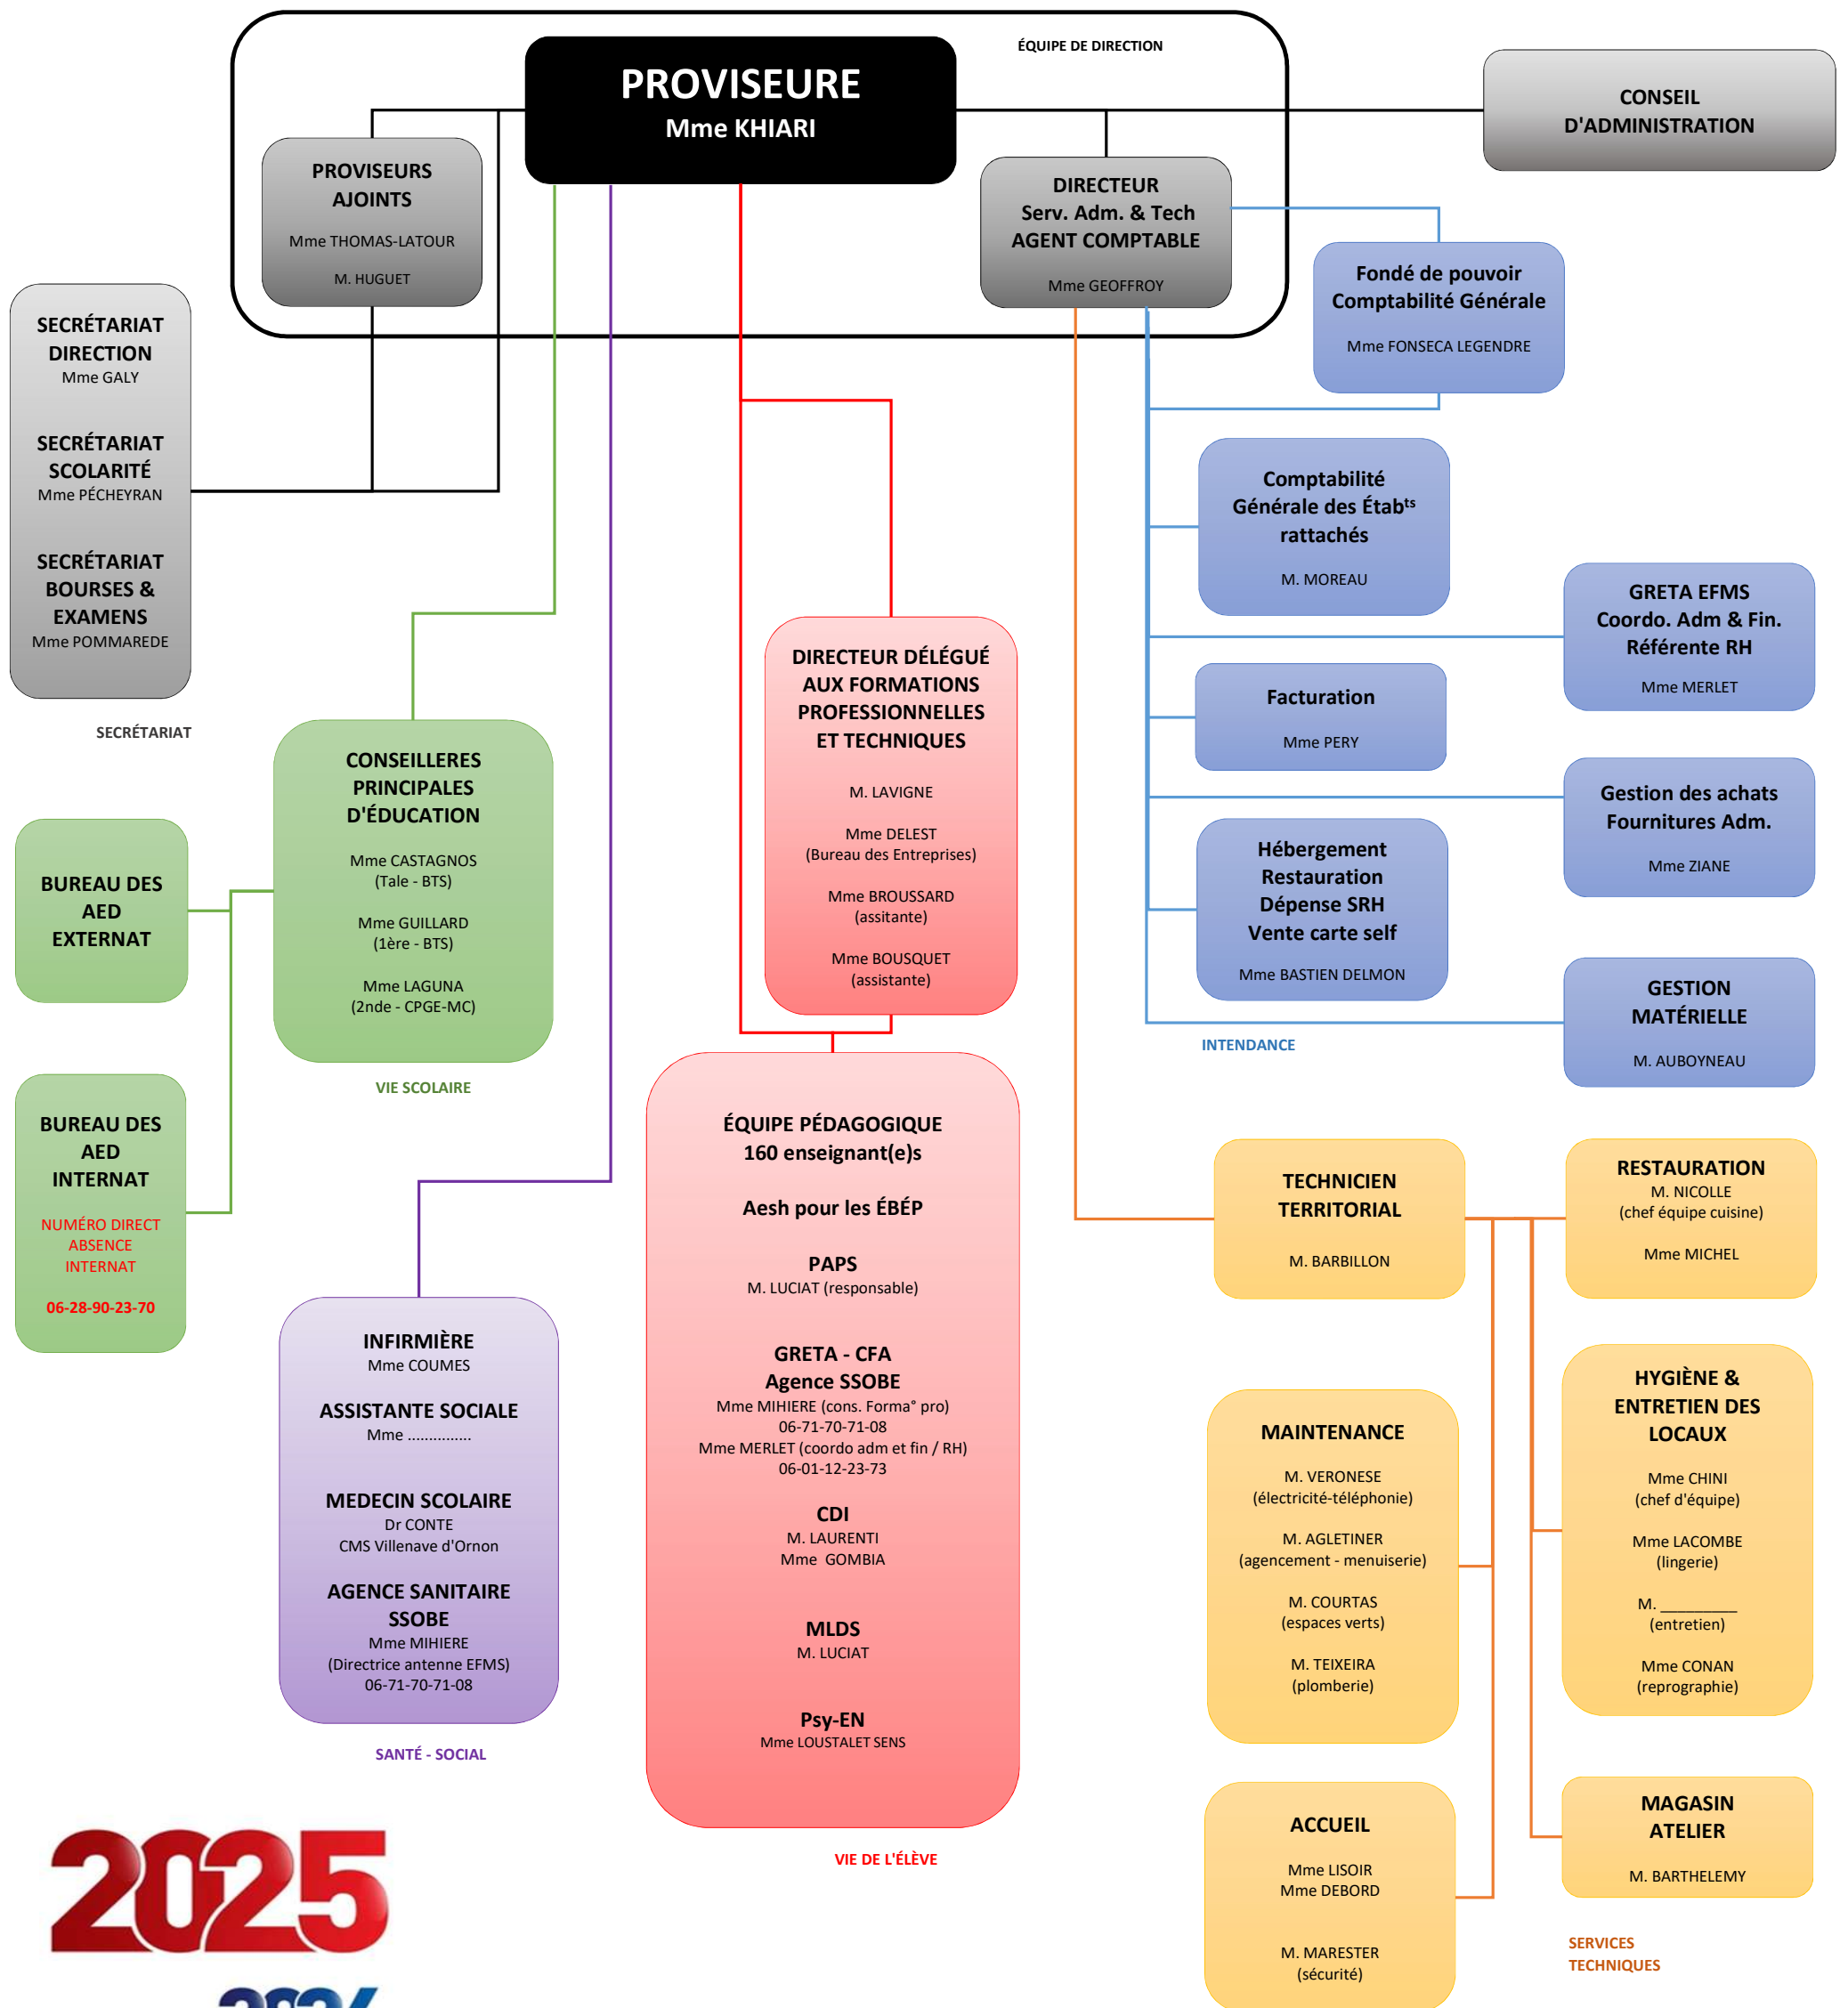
ÉQUIPE DE DIRECTION

PROVISEURE
Mme KHIARI

CONSEIL D'ADMINISTRATION

PROVISEURS AJOINTS
Mme THOMAS-LATOUR
M. HUGUET

DIRECTEUR Serv. Adm. & Tech AGENT COMPTABLE
Mme GEOFFROY

Fondé de pouvoir Comptabilité Générale
Mme FONSECA LEGENDRE

SECRÉTARIAT DIRECTION
Mme GALY

SECRÉTARIAT SCOLARITÉ
Mme PÉCHEYRAN

SECRÉTARIAT BOURSES & EXAMENS
Mme POMMAREDE

SECRÉTARIAT

Comptabilité Générale des Étab$^{ts}$ rattachés
M. MOREAU

GRETA EFMS Coordo. Adm & Fin. Référente RH
Mme MERLET

Facturation
Mme PERY

Gestion des achats Fournitures Adm.
Mme ZIANE

Hébergement Restauration Dépense SRH Vente carte self
Mme BASTIEN DELMON

GESTION MATÉRIELLE
M. AUBOYNEAU

INTENDANCE

DIRECTEUR DÉLÉGUÉ AUX FORMATIONS PROFESSIONNELLES ET TECHNIQUES
M. LAVIGNE
Mme DELEST (Bureau des Entreprises)
Mme BROUSSARD (assitante)
Mme BOUSQUET (assistante)

CONSEILLERES PRINCIPALES D'ÉDUCATION
Mme CASTAGNOS (Tale - BTS)
Mme GUILLARD (1ère - BTS)
Mme LAGUNA (2nde - CPGE-MC)

VIE SCOLAIRE

BUREAU DES AED EXTERNAT

BUREAU DES AED INTERNAT
NUMÉRO DIRECT ABSENCE INTERNAT
06-28-90-23-70

ÉQUIPE PÉDAGOGIQUE
160 enseignant(e)s

Aesh pour les ÉBÉP

PAPS
M. LUCIAT (responsable)

GRETA - CFA
Agence SSOBE
Mme MIHIERE (cons. Forma° pro)
06-71-70-71-08
Mme MERLET (coordo adm et fin / RH)
06-01-12-23-73

CDI
M. LAURENTI
Mme GOMBIA

MLDS
M. LUCIAT

Psy-EN
Mme LOUSTALET SENS

VIE DE L'ÉLÈVE

INFIRMIÈRE
Mme COUMES

ASSISTANTE SOCIALE
Mme ..............

MEDECIN SCOLAIRE
Dr CONTE
CMS Villenave d'Ornon

AGENCE SANITAIRE SSOBE
Mme MIHIERE
(Directrice antenne EFMS)
06-71-70-71-08

SANTÉ - SOCIAL

TECHNICIEN TERRITORIAL
M. BARBILLON

RESTAURATION
M. NICOLLE
(chef équipe cuisine)
Mme MICHEL

MAINTENANCE
M. VERONESE (électricité-téléphonie)
M. AGLETINER (agencement - menuiserie)
M. COURTAS (espaces verts)
M. TEIXEIRA (plomberie)

HYGIÈNE & ENTRETIEN DES LOCAUX
Mme CHINI (chef d'équipe)
Mme LACOMBE (lingerie)
M. ________ (entretien)
Mme CONAN (reprographie)

ACCUEIL
Mme LISOIR
Mme DEBORD
M. MARESTER (sécurité)

MAGASIN ATELIER
M. BARTHELEMY

SERVICES TECHNIQUES

2025
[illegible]